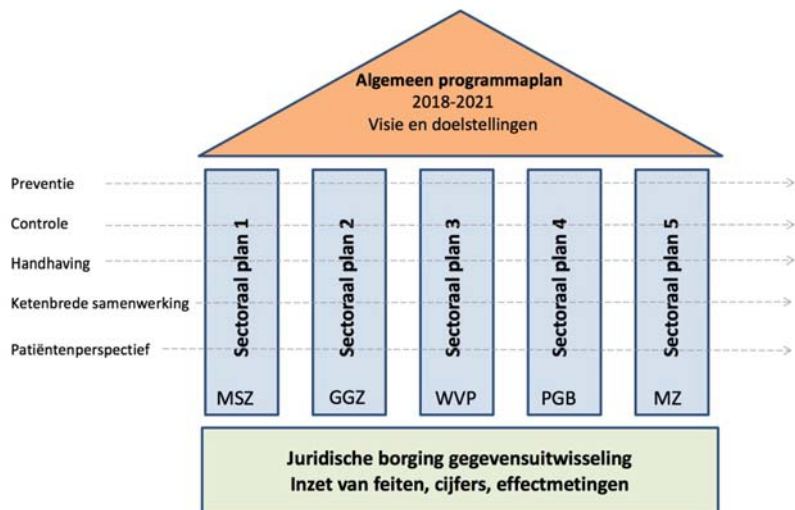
Algemeen programmaplan
2018-2021
Visie en doelstellingen

Preventie

Controle

Handhaving

Ketenbrede samenwerking

Patiëntenperspectief

Sectoraal plan 1
MSZ

Sectoraal plan 2
GGZ

Sectoraal plan 3
WVP

Sectoraal plan 4
PGB

Sectoraal plan 5
MZ

Juridische borging gegevensuitwisseling
Inzet van feiten, cijfers, effectmetingen